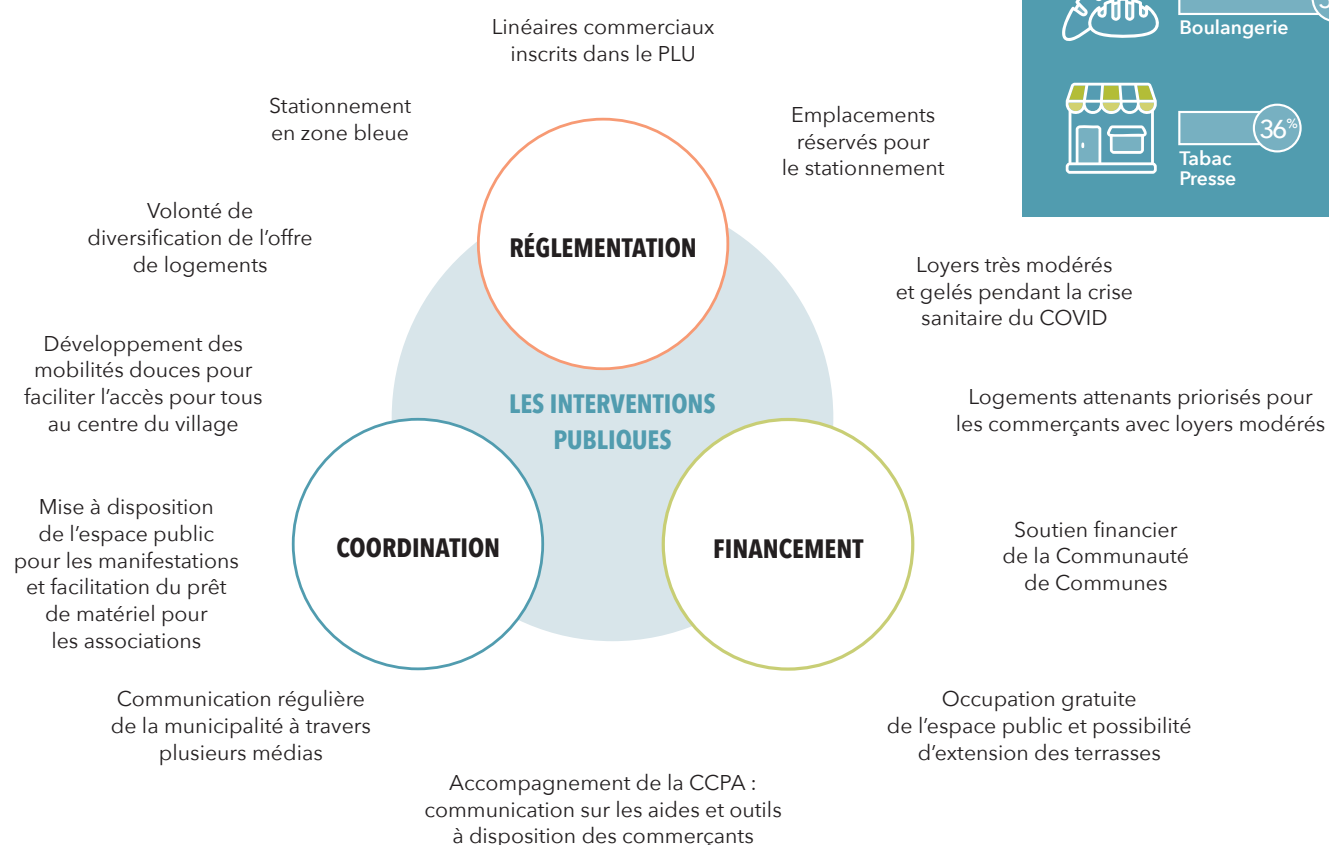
Boulangerie

36%

Tabac Presse

Linéaires commerciaux inscrits dans le PLU

Stationnement en zone bleue

Emplacements réservés pour le stationnement

Volonté de diversification de l'offre de logements

RÉGLEMENTATION

Loyers très modérés et gelés pendant la crise sanitaire du COVID

Développement des mobilités douces pour faciliter l'accès pour tous au centre du village

LES INTERVENTIONS PUBLIQUES

Logements attenants priorisés pour les commerçants avec loyers modérés

Mise à disposition de l'espace public pour les manifestations et facilitation du prêt de matériel pour les associations

COORDINATION

FINANCEMENT

Soutien financier de la Communauté de Communes

Communication régulière de la municipalité à travers plusieurs médias

Occupation gratuite de l'espace public et possibilité d'extension des terrasses

Accompagnement de la CCPA : communication sur les aides et outils à disposition des commerçants